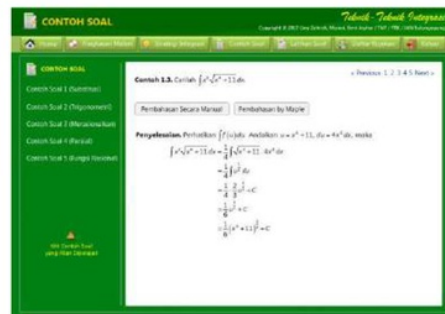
CONTOH SOAL

Teknik - Teknik Integrasi

Copyright © 2012 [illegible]

Home | Pengkajian Materi | Strategi Integrasi | Contoh Soal | Latihan Soal | Daftar Pustaka | Keluar

CONTOH SOAL

Contoh Soal 1 (Substitusi)

Contoh Soal 2 (Trigonometri)

Contoh Soal 3 (Merasionalkan)

Contoh Soal 4 (Parsial)

Contoh Soal 5 (Fungsi Rasional)

Klik Contoh Soal yang Akan Dipelajari

Contoh 1.3. Carilah $\int x^3\sqrt{x^4+11}\,dx$

« Previous 1 2 3 4 5 Next »

Pembahasan Secara Manual | Pembahasan by Maple

Penyelesaian. Perhatikan $\int f(u)du$. Andaikan $u = x^4+11$, $du = 4x^3\,dx$, maka

$\int x^3\sqrt{x^4+11}\,dx = \frac{1}{4}\int \sqrt{x^4+11}\cdot 4x^3\,dx$

$= \frac{1}{4}\int u^{\frac{1}{2}}\,du$

$= \frac{1}{4}\cdot\frac{2}{3}u^{\frac{3}{2}}+C$

$= \frac{1}{6}u^{\frac{3}{2}}+C$

$= \frac{1}{6}(x^4+11)^{\frac{3}{2}}+C$